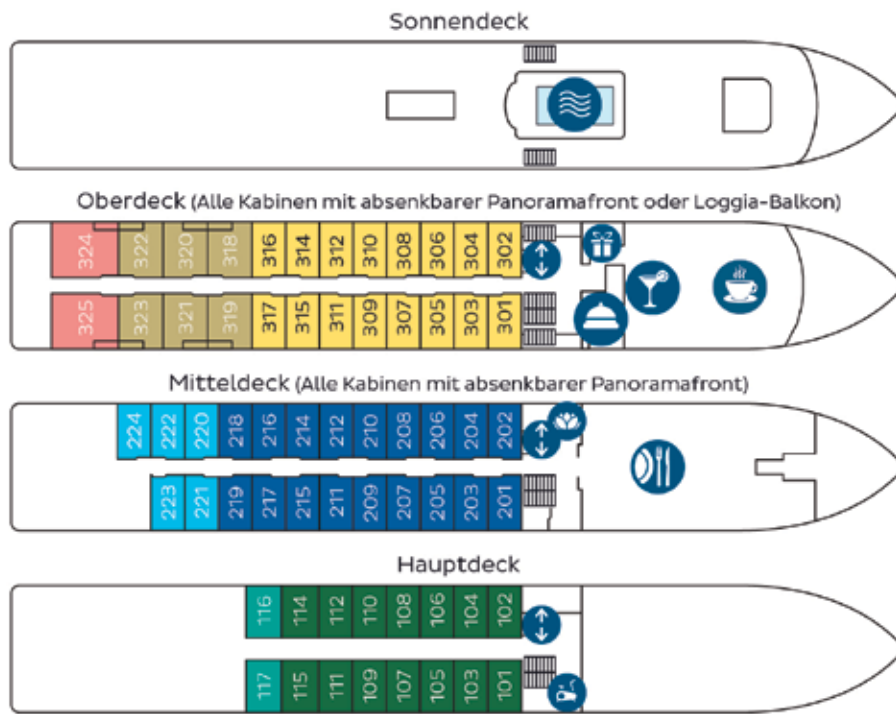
Sonnendeck

Oberdeck (Alle Kabinen mit absenkbarer Panoramafront oder Loggia-Balkon)

324 322 320 318 316 314 312 310 308 306 304 302

325 323 321 319 317 315 311 309 307 305 303 301

Mitteldeck (Alle Kabinen mit absenkbarer Panoramafront)

224 222 220 218 216 214 212 210 208 206 204 202

223 221 219 217 215 211 209 207 205 203 201

Hauptdeck

116 114 112 110 108 106 104 102

117 115 111 109 107 105 103 101